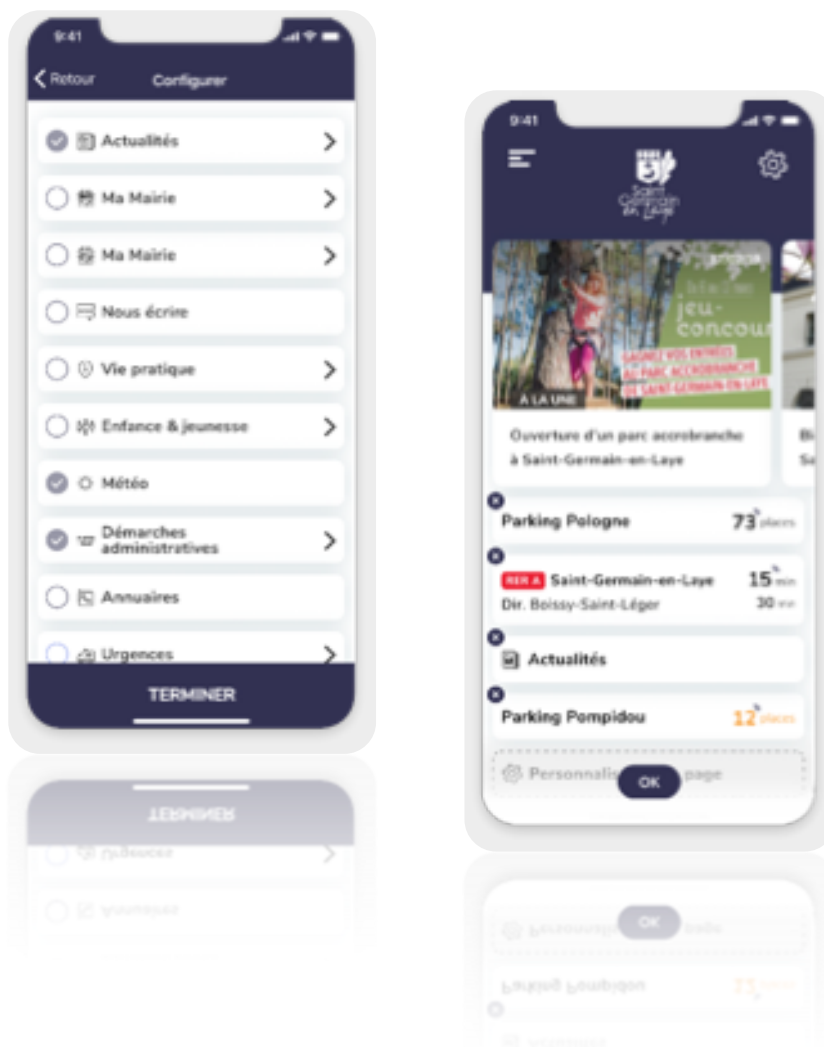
9:41

Retour

Configurer

Actualités

Ma Mairie

Ma Mairie

Nous écrire

Vie pratique

Enfance & jeunesse

Météo

Démarches administratives

Annuaires

Urgences

TERMINER

9:41

Saint Germain en Laye

jeu-concour

GAGNEZ VOS ENTRÉES AU PARC ACCROBRANCHE DE SAINT-GERMAIN-EN-LAYE

À LA UNE

Ouverture d'un parc accrobranche à Saint-Germain-en-Laye

Parking Pologne

73 places

RER A Saint-Germain-en-Laye

15 min

Dir. Boissy-Saint-Léger

30 min

Actualités

Parking Pompidou

12 places

Personnalis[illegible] page

OK